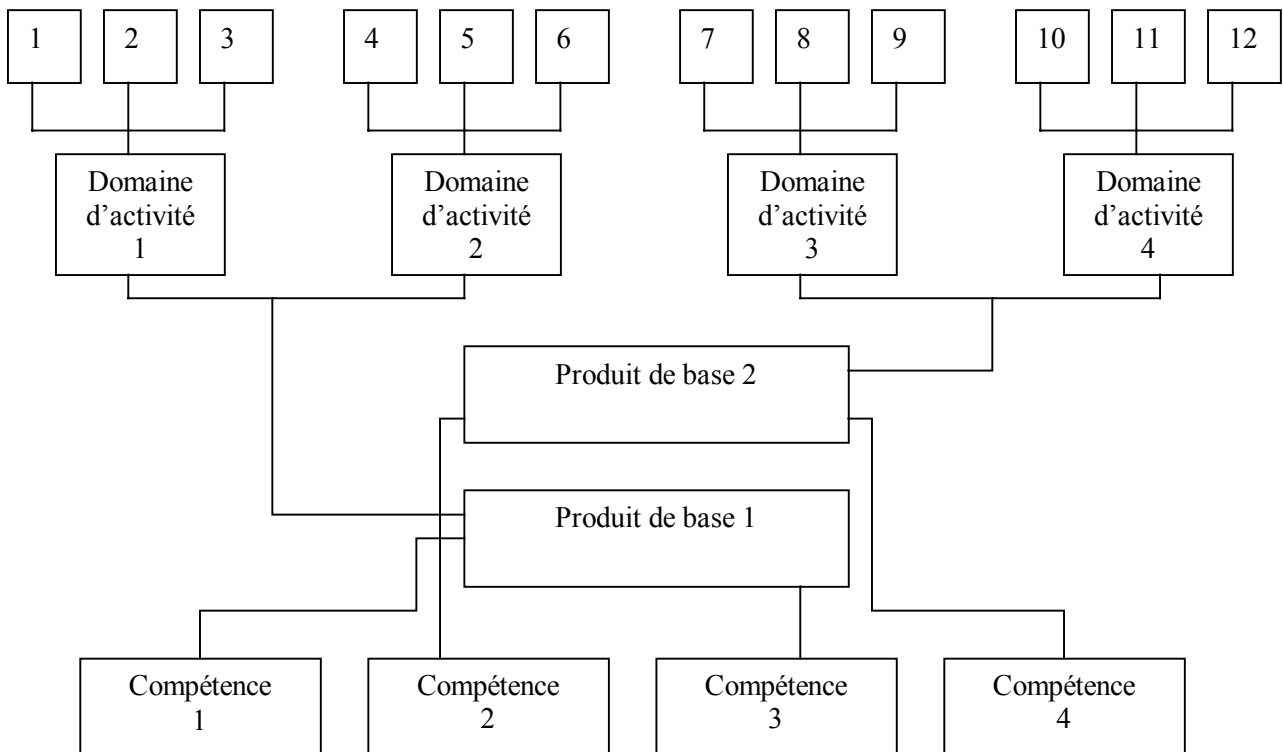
1
2
3
4
5
6
7
8
9
10
11
12

Domaine d’activité 1

Domaine d’activité 2

Domaine d’activité 3

Domaine d’activité 4

Produit de base 2

Produit de base 1

Compétence 1

Compétence 2

Compétence 3

Compétence 4